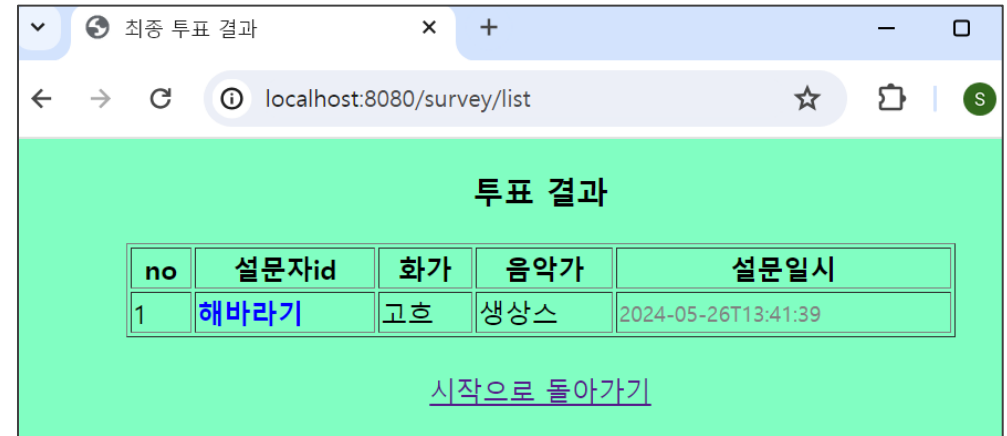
최종 투표 결과
×
+
localhost:8080/survey/list
S

투표 결과

| no | 설문자id | 화가 | 음악가 | 설문일시 |
|---|---|---|---|---|
| 1 | 해바라기 | 고흐 | 생상스 | 2024-05-26T13:41:39 |

시작으로 돌아가기